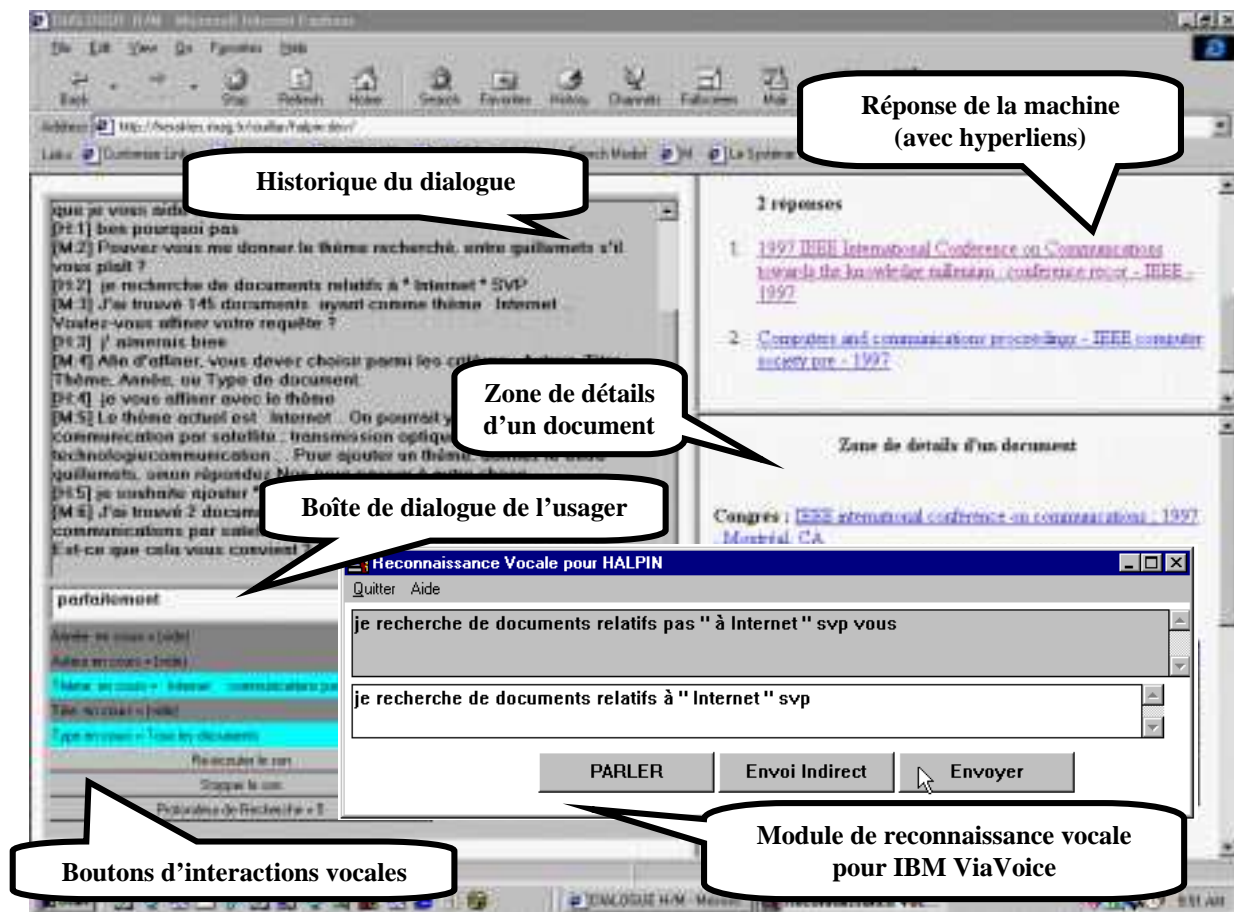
DIALOGUE H/M - Microsoft Internet Explorer

File Edit View Go Favorites Help

Back Stop Refresh Home Search Favorites History Channels Fullscreen Mail

Address http://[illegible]

Links

Réponse de la machine (avec hyperliens)

Historique du dialogue

que je vous aide
[H:1] bien pourquoi pas
[M:2] Pouvez-vous me donner le thème recherché, entre guillemets s'il vous plait ?
[H:2] je recherche de documents relatifs à " Internet " SVP
[M:3] J'ai trouvé 145 documents ayant comme thème Internet. Voulez-vous affiner votre requête ?
[H:3] j' aimerais bien
[M:4] Afin d'affiner, vous devez choisir parmi les critères Auteur, Titre, Thème, Année, ou Type de document.
[H:4] je vous affiner avec le thème
[M:5] Le thème actuel est Internet. On pourrait y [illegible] communication par satellite, transmission optique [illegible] technologiecommunication... Pour ajouter un thème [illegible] guillemets, sinon répondez Non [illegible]
[H:5] je souhaite ajouter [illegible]
[M:6] J'ai trouvé 2 documents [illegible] communications par satellite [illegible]
Est-ce que cela vous convient ?

2 réponses

1. 1997 IEEE International Conference on Communications towards the knowledge millenium : conference record - IEEE - 1997

2. Computers and communications proceedings - IEEE computer society pre - 1997

Zone de détails d'un document

Zone de details d'un document

Congrès : IEEE international conference on communications ; 1997 Montréal, CA

Boîte de dialogue de l'usager

parfaitement

Reconnaissance Vocale pour HALPIN

Quitter Aide

je recherche de documents relatifs pas " à Internet " svp vous

je recherche de documents relatifs à " Internet " svp

PARLER Envoi Indirect Envoyer

Module de reconnaissance vocale pour IBM ViaVoice

Boutons d'interactions vocales

DIALOGUE H/M